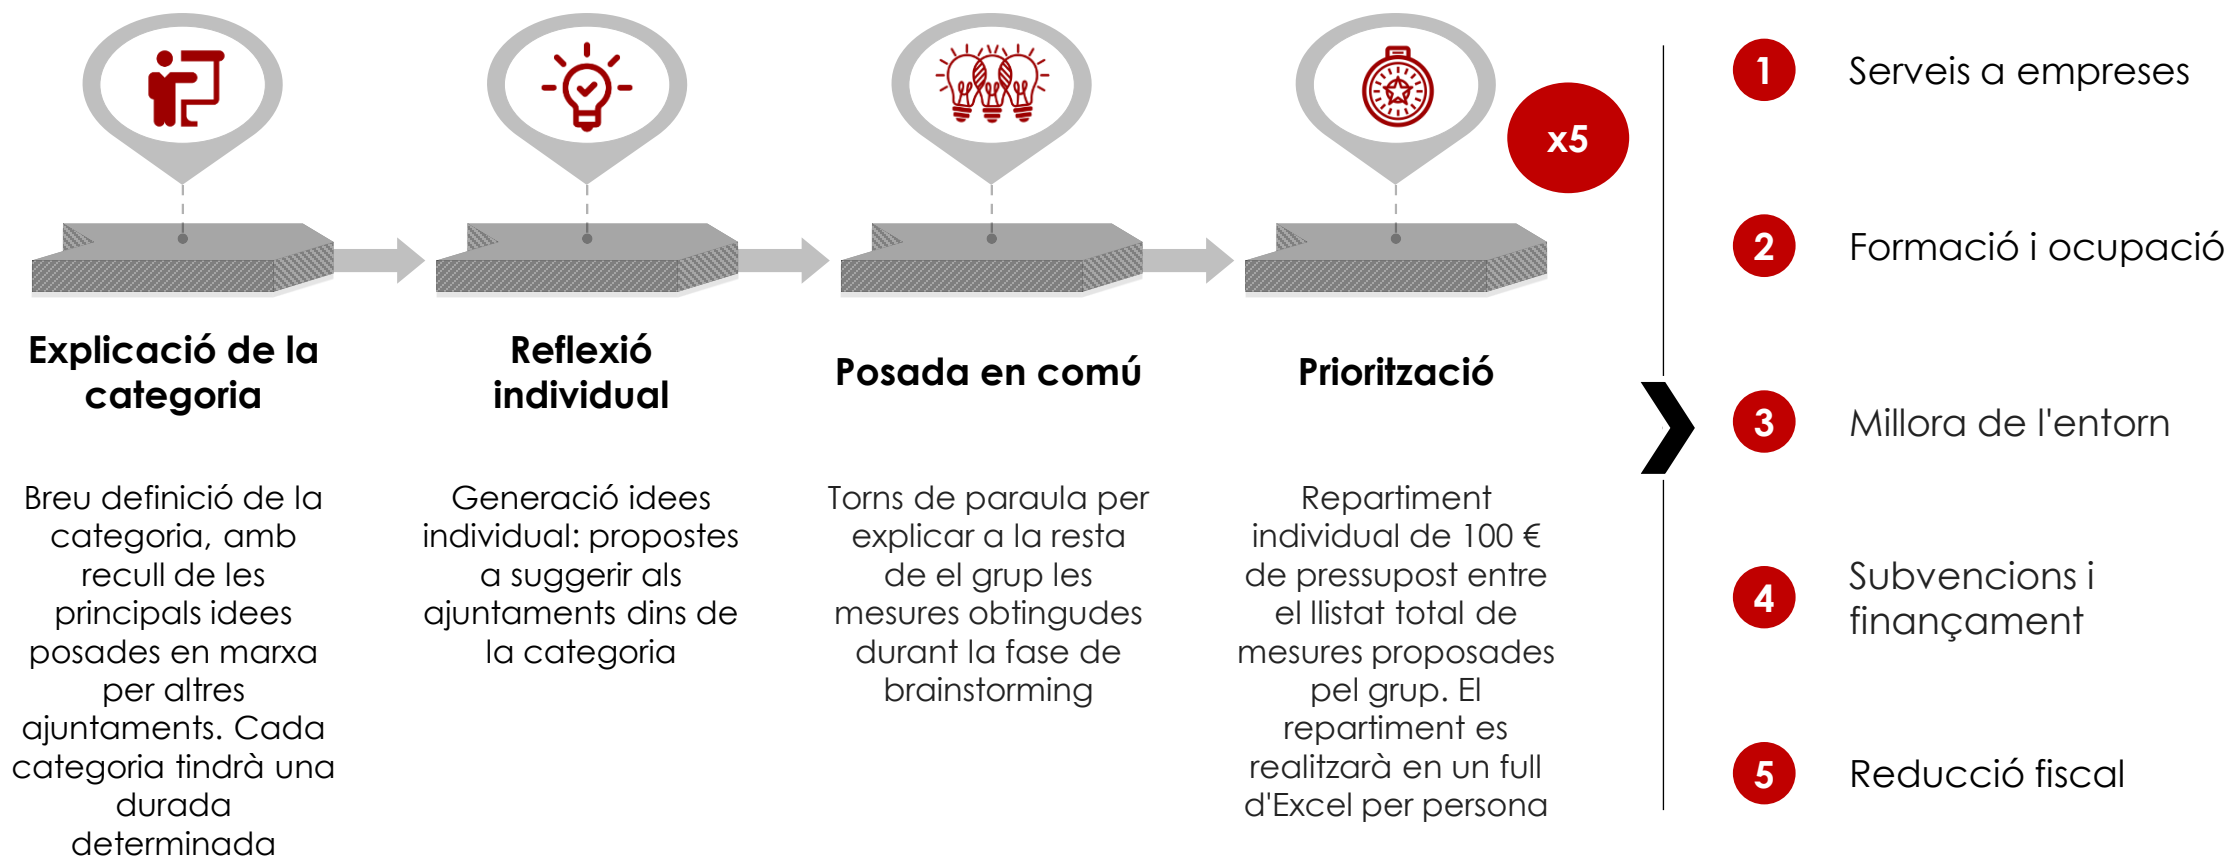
x5

Explicació de la categoria

Breu definició de la categoria, amb recull de les principals idees posades en marxa per altres ajuntaments. Cada categoria tindrà una durada determinada

Reflexió individual

Generació idees individual: propostes a suggerir als ajuntaments dins de la categoria

Posada en comú

Torns de paraula per explicar a la resta de el grup les mesures obtingudes durant la fase de brainstorming

Priorització

Repartiment individual de 100 € de pressupost entre el llistat total de mesures proposades pel grup. El repartiment es realitzarà en un full d'Excel per persona

1 Serveis a empreses

2 Formació i ocupació

3 Millora de l'entorn

4 Subvencions i finançament

5 Reducció fiscal